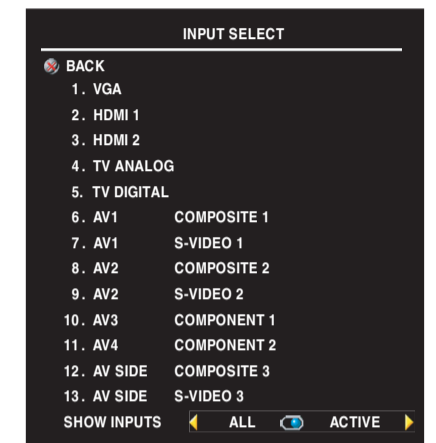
INPUT SELECT

BACK

1. VGA
2. HDMI 1
3. HDMI 2
4. TV ANALOG
5. TV DIGITAL
6. AV1 COMPOSITE 1
7. AV1 S-VIDEO 1
8. AV2 COMPOSITE 2
9. AV2 S-VIDEO 2
10. AV3 COMPONENT 1
11. AV4 COMPONENT 2
12. AV SIDE COMPOSITE 3
13. AV SIDE S-VIDEO 3

SHOW INPUTS ALL ACTIVE